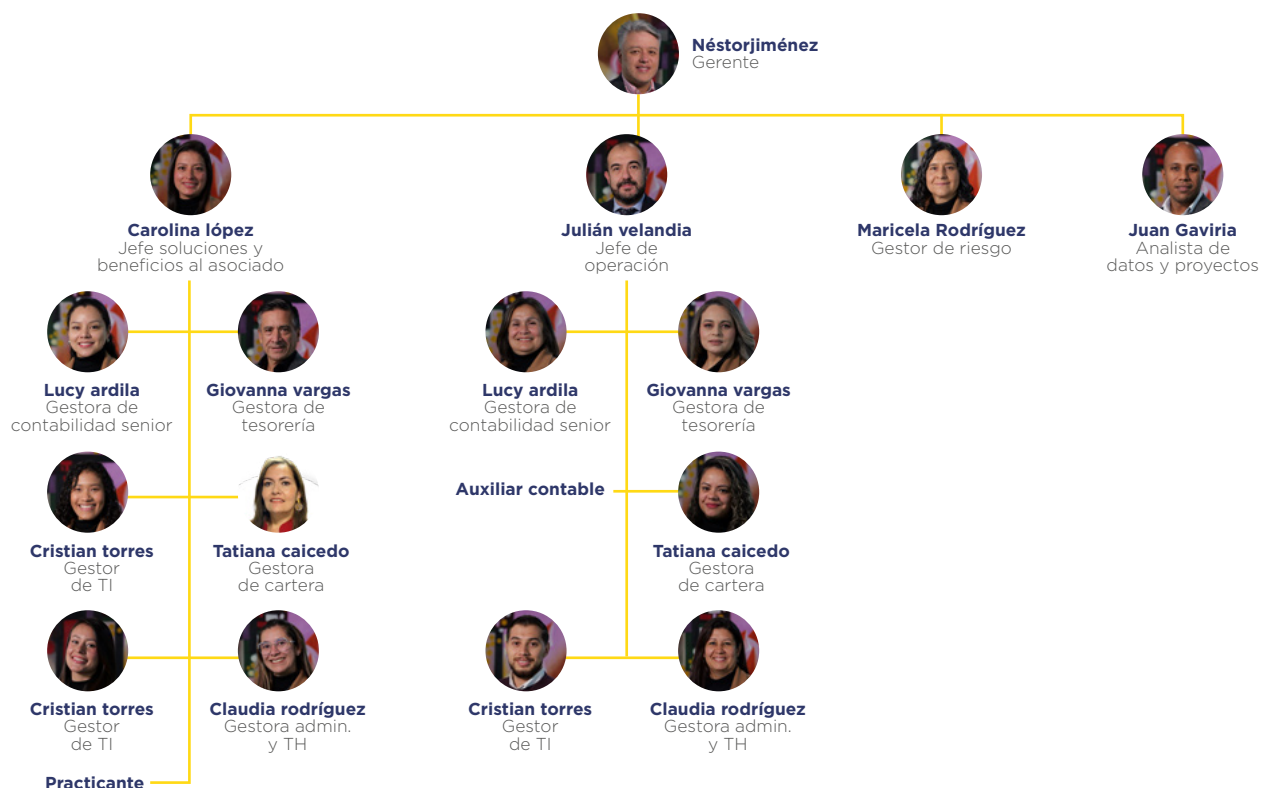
Néstorjiménez
Gerente

Carolina lópez
Jefe soluciones y beneficios al asociado

Julián velandia
Jefe de operación

Maricela Rodríguez
Gestor de riesgo

Juan Gaviria
Analista de datos y proyectos

Lucy ardila
Gestora de contabilidad senior

Giovanna vargas
Gestora de tesorería

Cristian torres
Gestor de TI

Tatiana caicedo
Gestora de cartera

Cristian torres
Gestor de TI

Claudia rodríguez
Gestora admin. y TH

Practicante

Lucy ardila
Gestora de contabilidad senior

Giovanna vargas
Gestora de tesorería

Auxiliar contable

Tatiana caicedo
Gestora de cartera

Cristian torres
Gestor de TI

Claudia rodríguez
Gestora admin. y TH